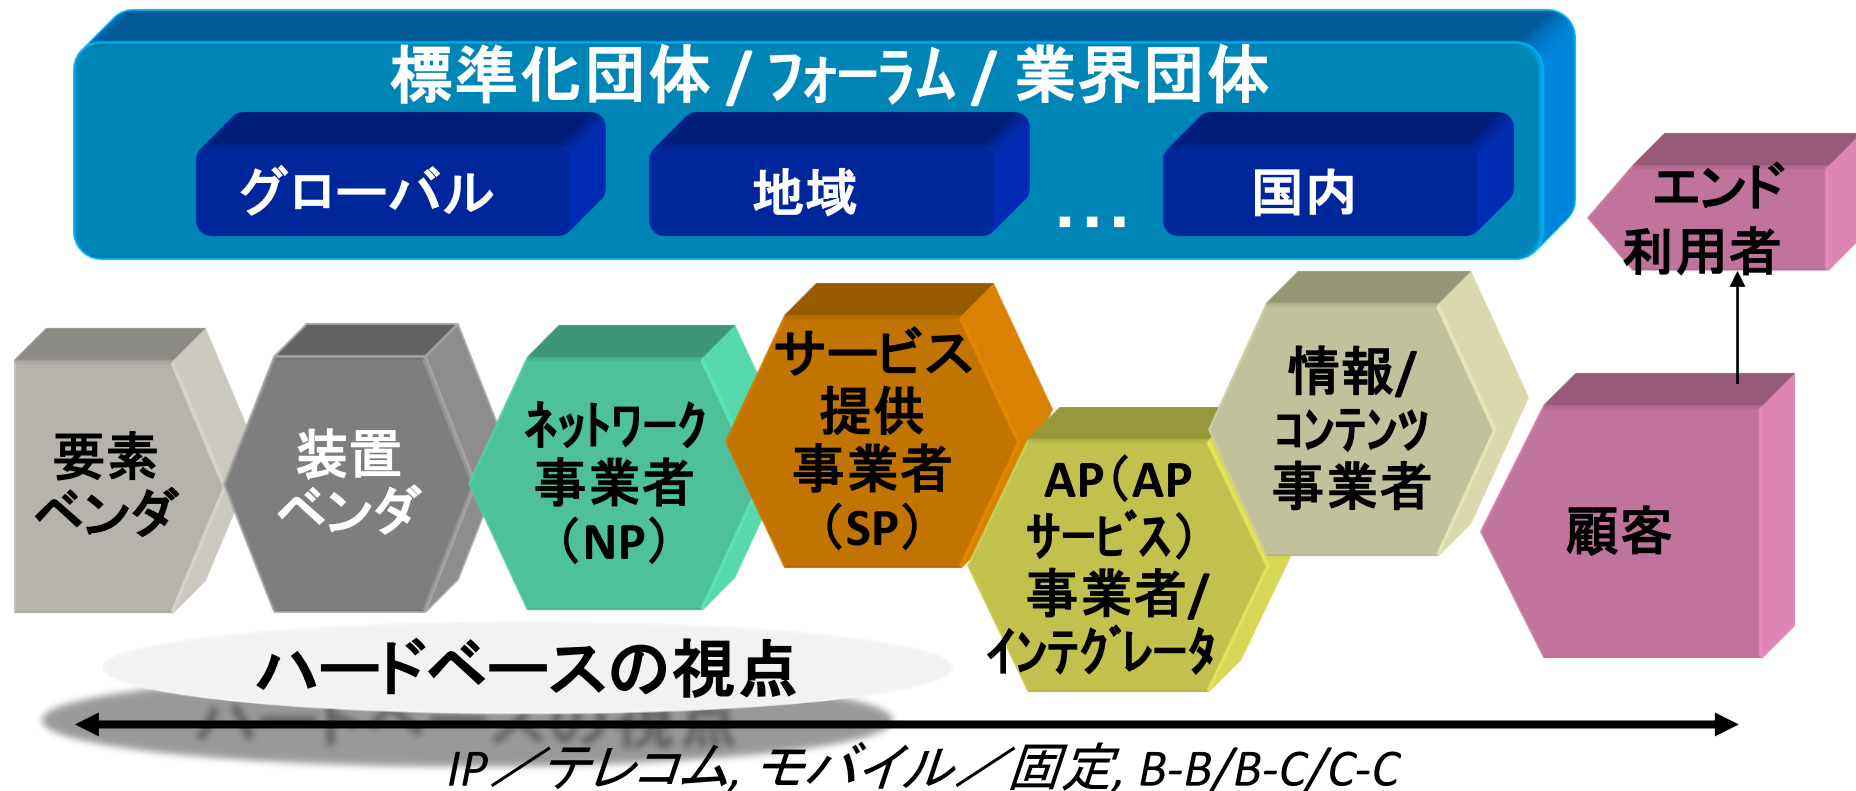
標準化団体 / フォーラム / 業界団体

グローバル

地域

…

国内

エンド利用者

要素ベンダ

装置ベンダ

ネットワーク事業者（NP）

サービス提供事業者（SP）

AP（APサービス）事業者/インテグレータ

情報/コンテンツ事業者

顧客

ハードベースの視点

IP／テレコム, モバイル／固定, B-B/B-C/C-C